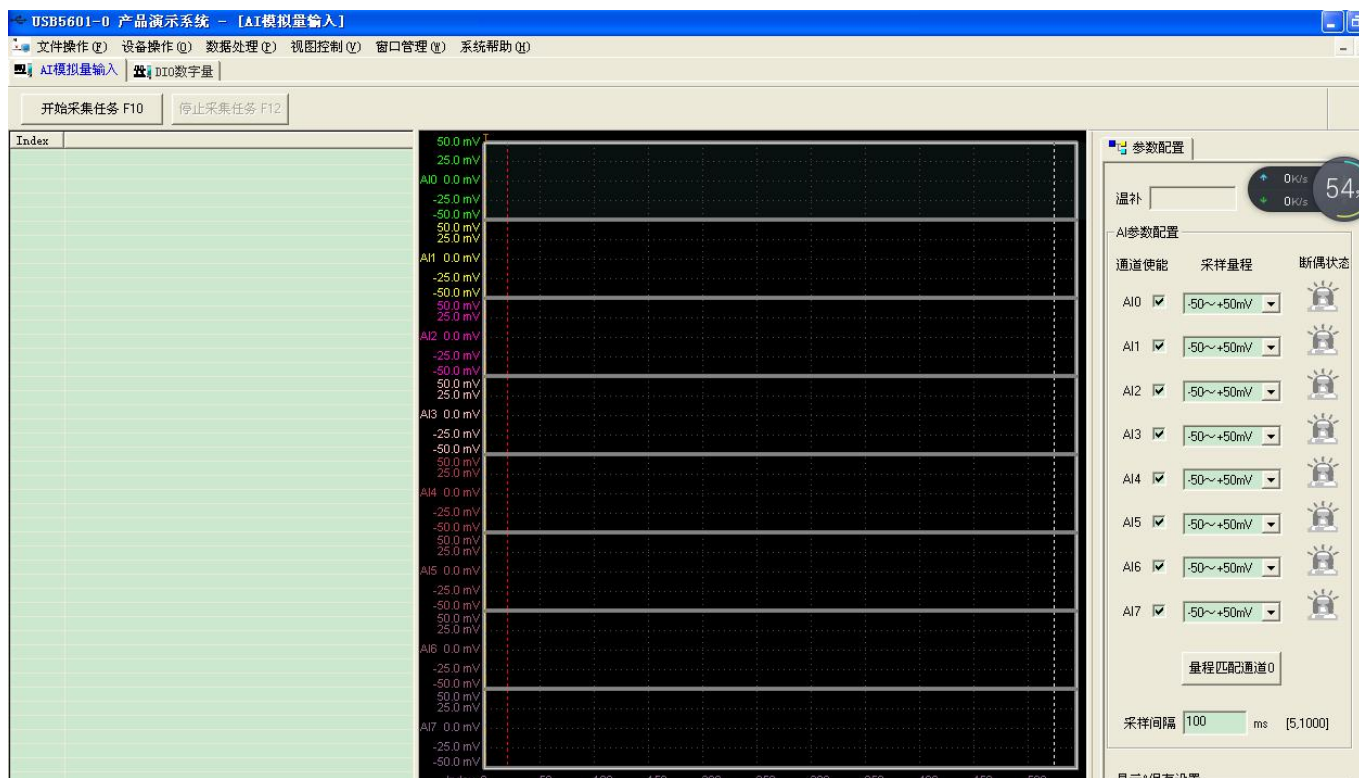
USB5601-0 产品演示系统 - [AI模拟量输入]

文件操作(F) 设备操作(O) 数据处理(P) 视图控制(V) 窗口管理(W) 系统帮助(H)

AI模拟量输入 | DIO数字量

开始采集任务 F10 | 停止采集任务 F12

Index

50.0 mV
25.0 mV
AI0 0.0 mV
-25.0 mV
-50.0 mV
50.0 mV
25.0 mV
AI1 0.0 mV
-25.0 mV
-50.0 mV
50.0 mV
25.0 mV
AI2 0.0 mV
-25.0 mV
-50.0 mV
50.0 mV
25.0 mV
AI3 0.0 mV
-25.0 mV
-50.0 mV
50.0 mV
25.0 mV
AI4 0.0 mV
-25.0 mV
-50.0 mV
50.0 mV
25.0 mV
AI5 0.0 mV
-25.0 mV
-50.0 mV
50.0 mV
25.0 mV
AI6 0.0 mV
-25.0 mV
-50.0 mV
50.0 mV
25.0 mV
AI7 0.0 mV
-25.0 mV
-50.0 mV

参数配置

0K/s
0K/s
54

温补

AI参数配置

| 通道使能 | 采样量程 | 断偶状态 |
|---|---|---|
| AI0 ☑ | -50~+50mV | |
| AI1 ☑ | -50~+50mV | |
| AI2 ☑ | -50~+50mV | |
| AI3 ☑ | -50~+50mV | |
| AI4 ☑ | -50~+50mV | |
| AI5 ☑ | -50~+50mV | |
| AI6 ☑ | -50~+50mV | |
| AI7 ☑ | -50~+50mV | |

量程匹配通道0

采样间隔 100 ms [5,1000]

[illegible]